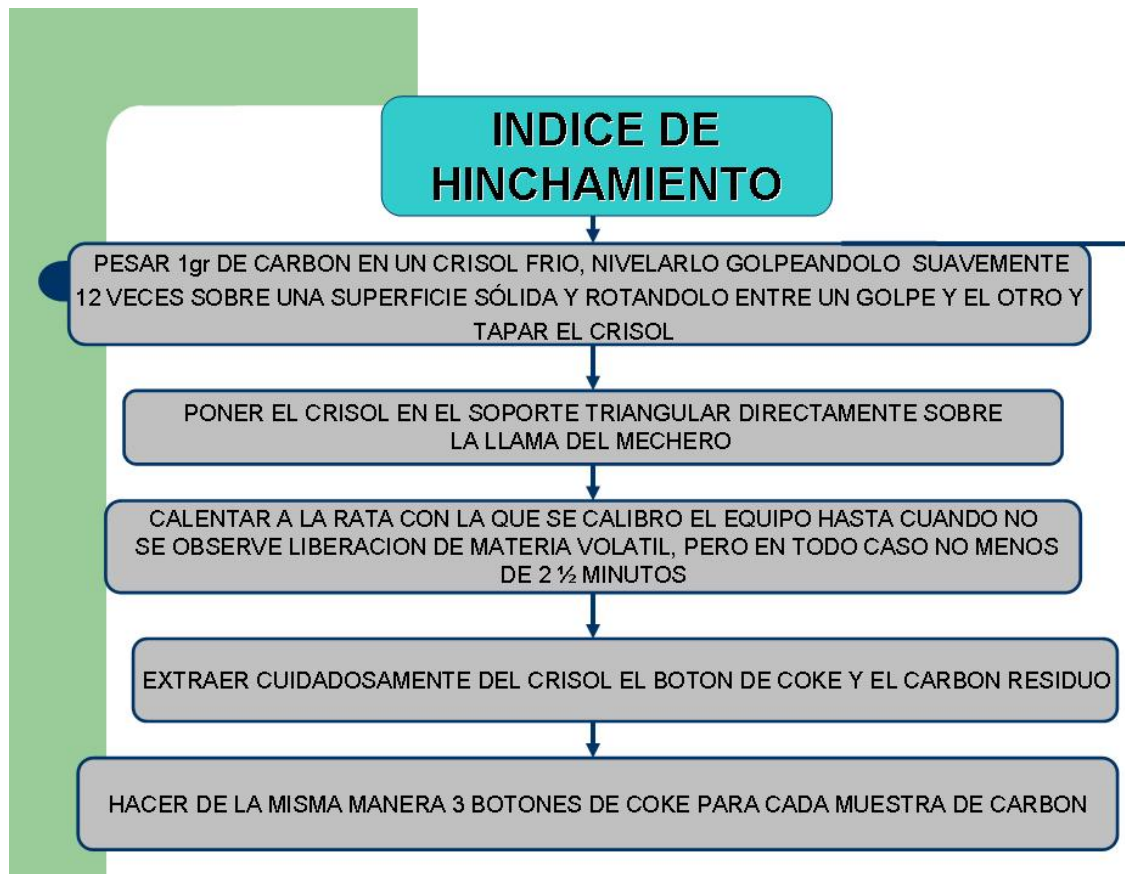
INDICE DE HINCHAMIENTO

PESAR 1gr DE CARBON EN UN CRISOL FRIO, NIVELARLO GOLPEANDOLO SUAVEMENTE 12 VECES SOBRE UNA SUPERFICIE SÓLIDA Y ROTANDOLO ENTRE UN GOLPE Y EL OTRO Y TAPAR EL CRISOL

PONER EL CRISOL EN EL SOPORTE TRIANGULAR DIRECTAMENTE SOBRE LA LLAMA DEL MECHERO

CALENTAR A LA RATA CON LA QUE SE CALIBRO EL EQUIPO HASTA CUANDO NO SE OBSERVE LIBERACION DE MATERIA VOLATIL, PERO EN TODO CASO NO MENOS DE 2 ½ MINUTOS

EXTRAER CUIDADOSAMENTE DEL CRISOL EL BOTON DE COKE Y EL CARBON RESIDUO

HACER DE LA MISMA MANERA 3 BOTONES DE COKE PARA CADA MUESTRA DE CARBON